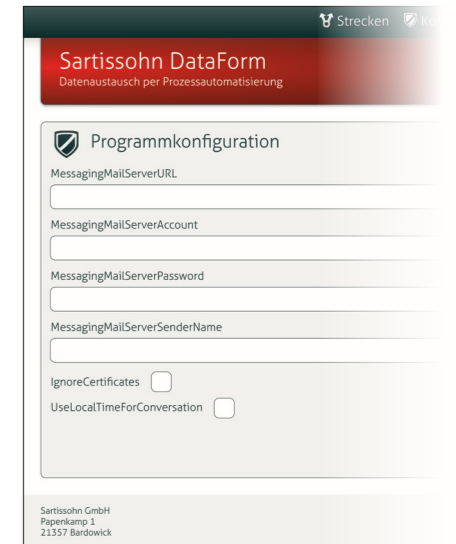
Strecken Ko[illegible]

Sartissohn DataForm
Datenaustausch per Prozessautomatisierung

Programmkonfiguration

MessagingMailServerURL

MessagingMailServerAccount

MessagingMailServerPassword

MessagingMailServerSenderName

IgnoreCertificates

UseLocalTimeForConversation

Sartissohn GmbH
Papenkamp 1
21357 Bardowick